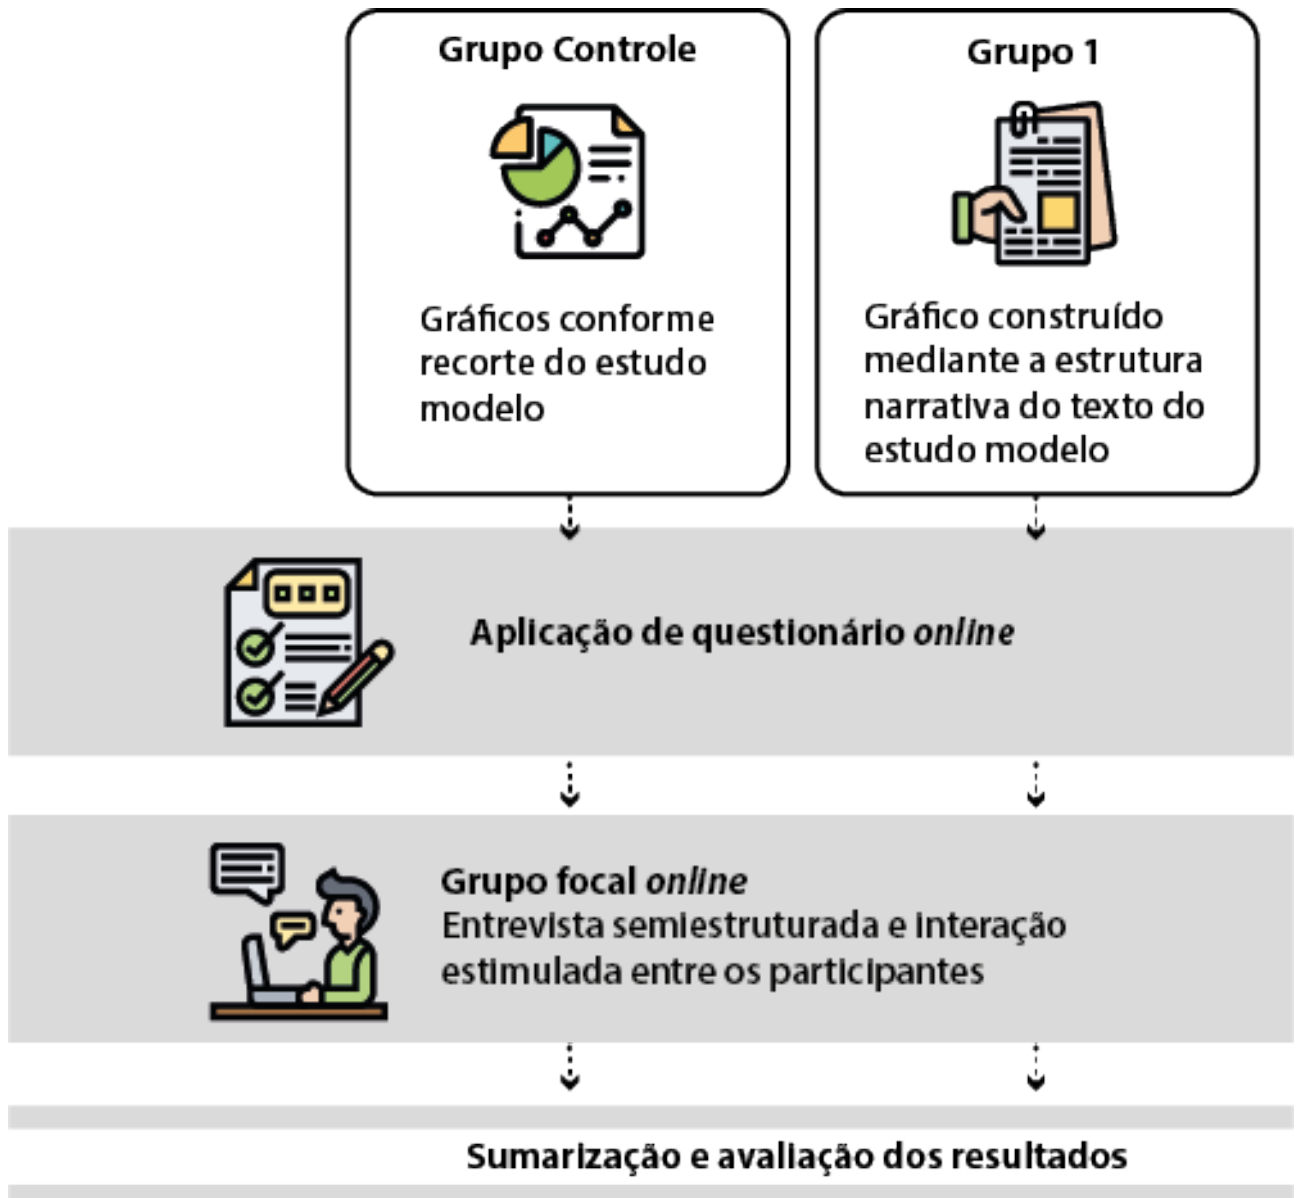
Grupo Controle

Gráficos conforme recorte do estudo modelo

Grupo 1

Gráfico construído mediante a estrutura narrativa do texto do estudo modelo

Aplicação de questionário *online*

Grupo focal *online*
Entrevista semiestruturada e interação estimulada entre os participantes

Sumarização e avaliação dos resultados